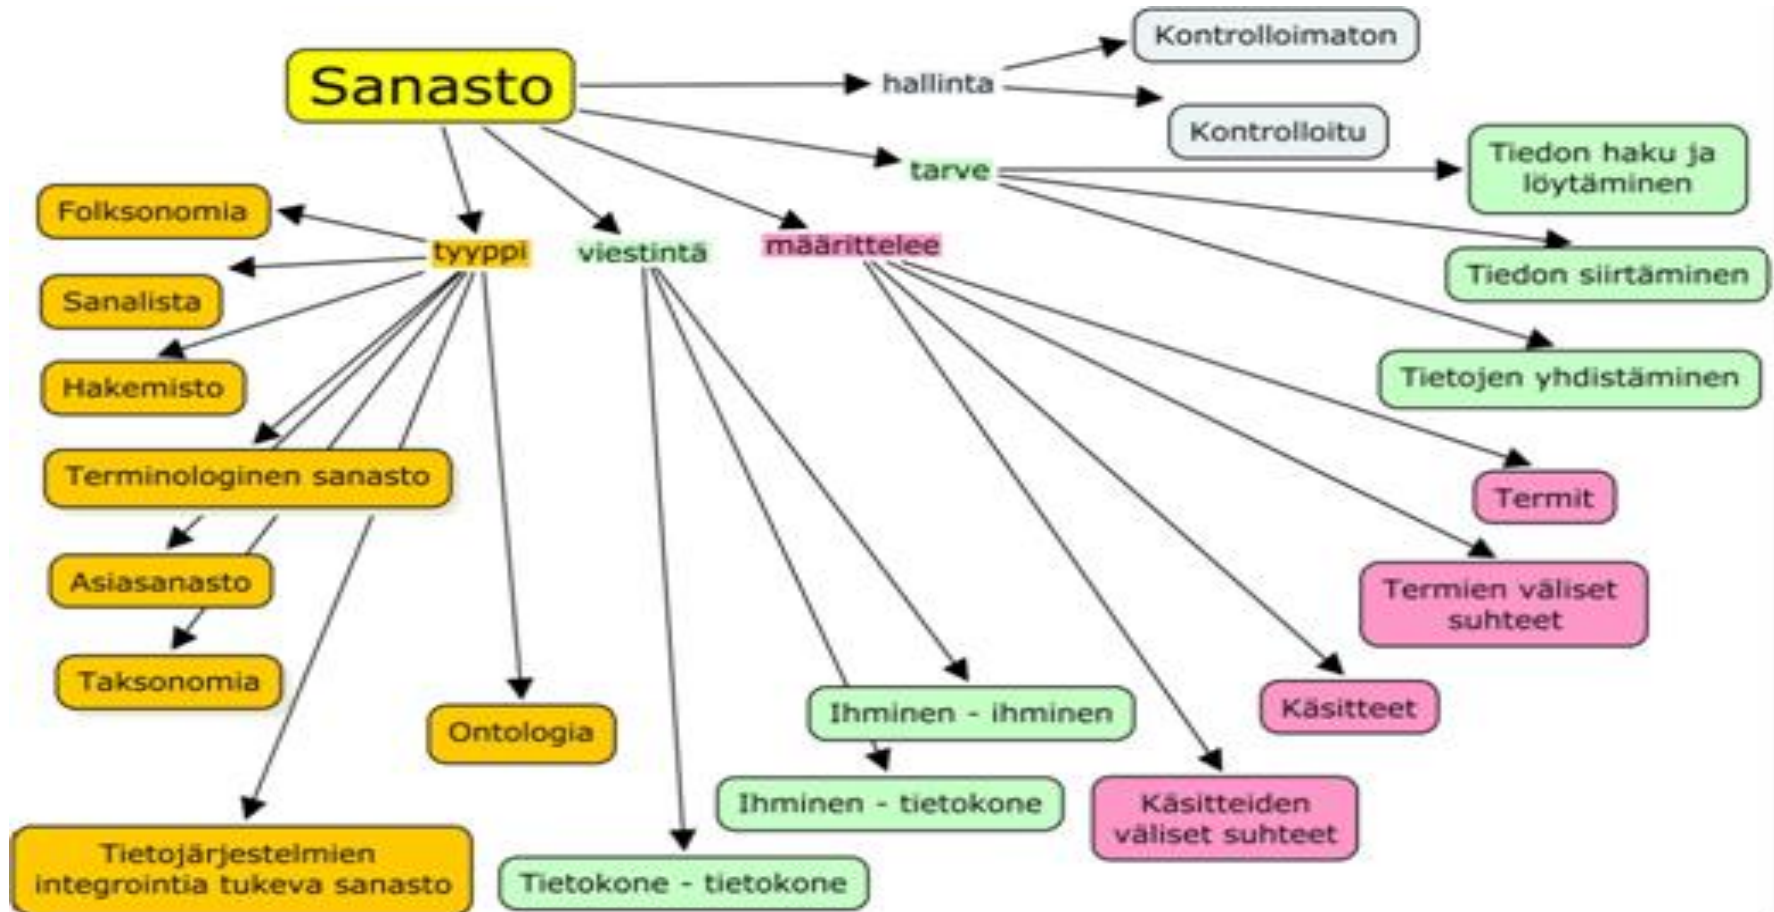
Sanasto

hallinta

Kontrolloimaton

Kontrolloitu

tarve

Tiedon haku ja löytäminen

Tiedon siirtäminen

Tietojen yhdistäminen

tyyppi

viestintä

määrittelee

Folksonomia

Sanalista

Hakemisto

Terminologinen sanasto

Asiasanasto

Taksonomia

Ontologia

Tietojärjestelmien integrointia tukeva sanasto

Ihminen - ihminen

Ihminen - tietokone

Tietokone - tietokone

Termit

Termien väliset suhteet

Käsitteet

Käsitteiden väliset suhteet